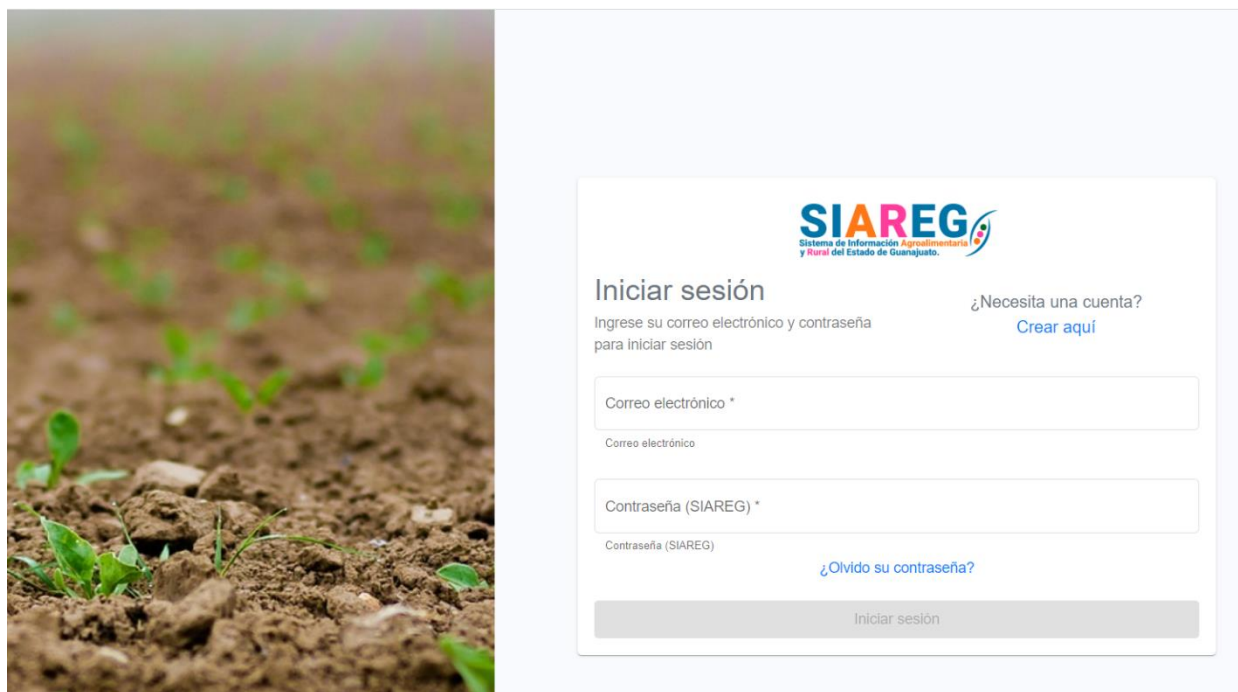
SIAREG
Sistema de Información Agroalimentaria y Rural del Estado de Guanajuato.

Iniciar sesión
Ingrese su correo electrónico y contraseña para iniciar sesión

¿Necesita una cuenta?
Crear aquí

Correo electrónico *
Correo electrónico

Contraseña (SIAREG) *
Contraseña (SIAREG)

¿Olvido su contraseña?

Iniciar sesión